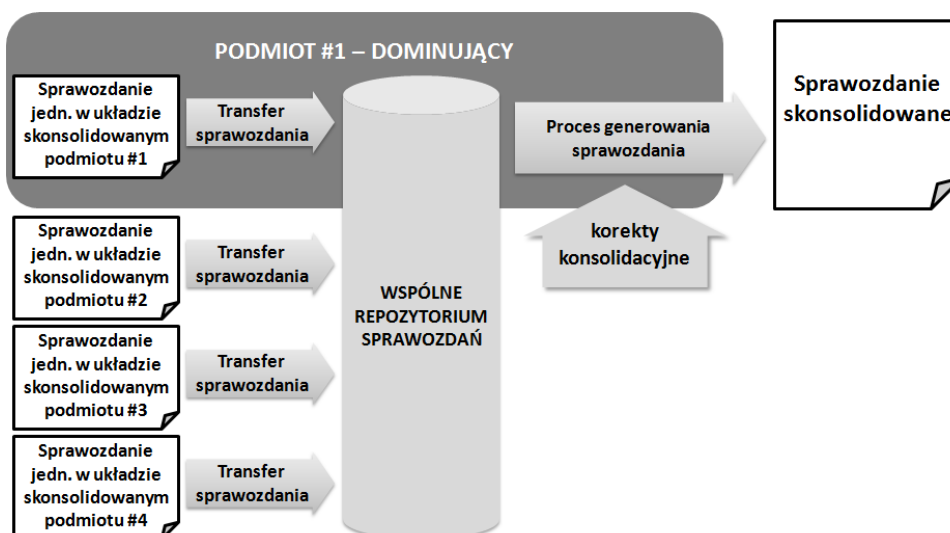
PODMIOT #1 – DOMINUJĄCY

Sprawozdanie jedn. w układzie skonsolidowanym podmiotu #1

Transfer sprawozdania

Proces generowania sprawozdania

Sprawozdanie skonsolidowane

Sprawozdanie jedn. w układzie skonsolidowanym podmiotu #2

Transfer sprawozdania

korekty konsolidacyjne

WSPÓLNE REPOZYTORIUM SPRAWOZDAŃ

Sprawozdanie jedn. w układzie skonsolidowanym podmiotu #3

Transfer sprawozdania

Sprawozdanie jedn. w układzie skonsolidowanym podmiotu #4

Transfer sprawozdania